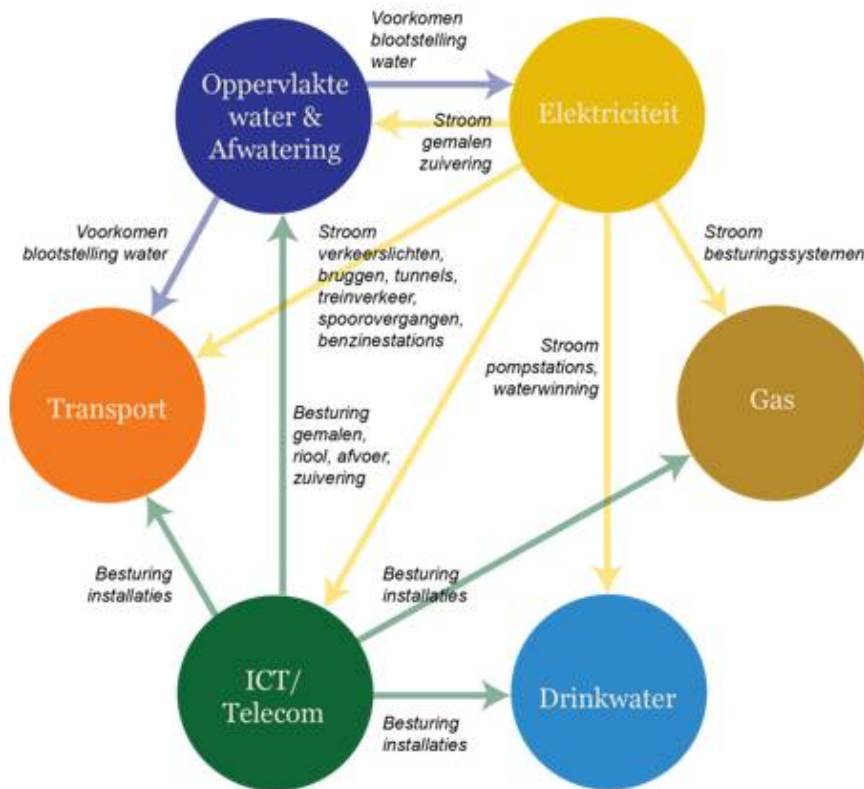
Oppervlakte water & Afwatering

Voorkomen blootstelling water

Elektriciteit

Stroom gemalen zuivering

Voorkomen blootstelling water

Stroom verkeerslichten, bruggen, tunnels, treinverkeer, spoorovergangen, benzinestations

Stroom besturingssystemen

Transport

Stroom pompstations, waterwinning

Gas

Besturing gemalen, riool, afvoer, zuivering

Besturing installaties

Besturing installaties

ICT/ Telecom

Drinkwater

Besturing installaties